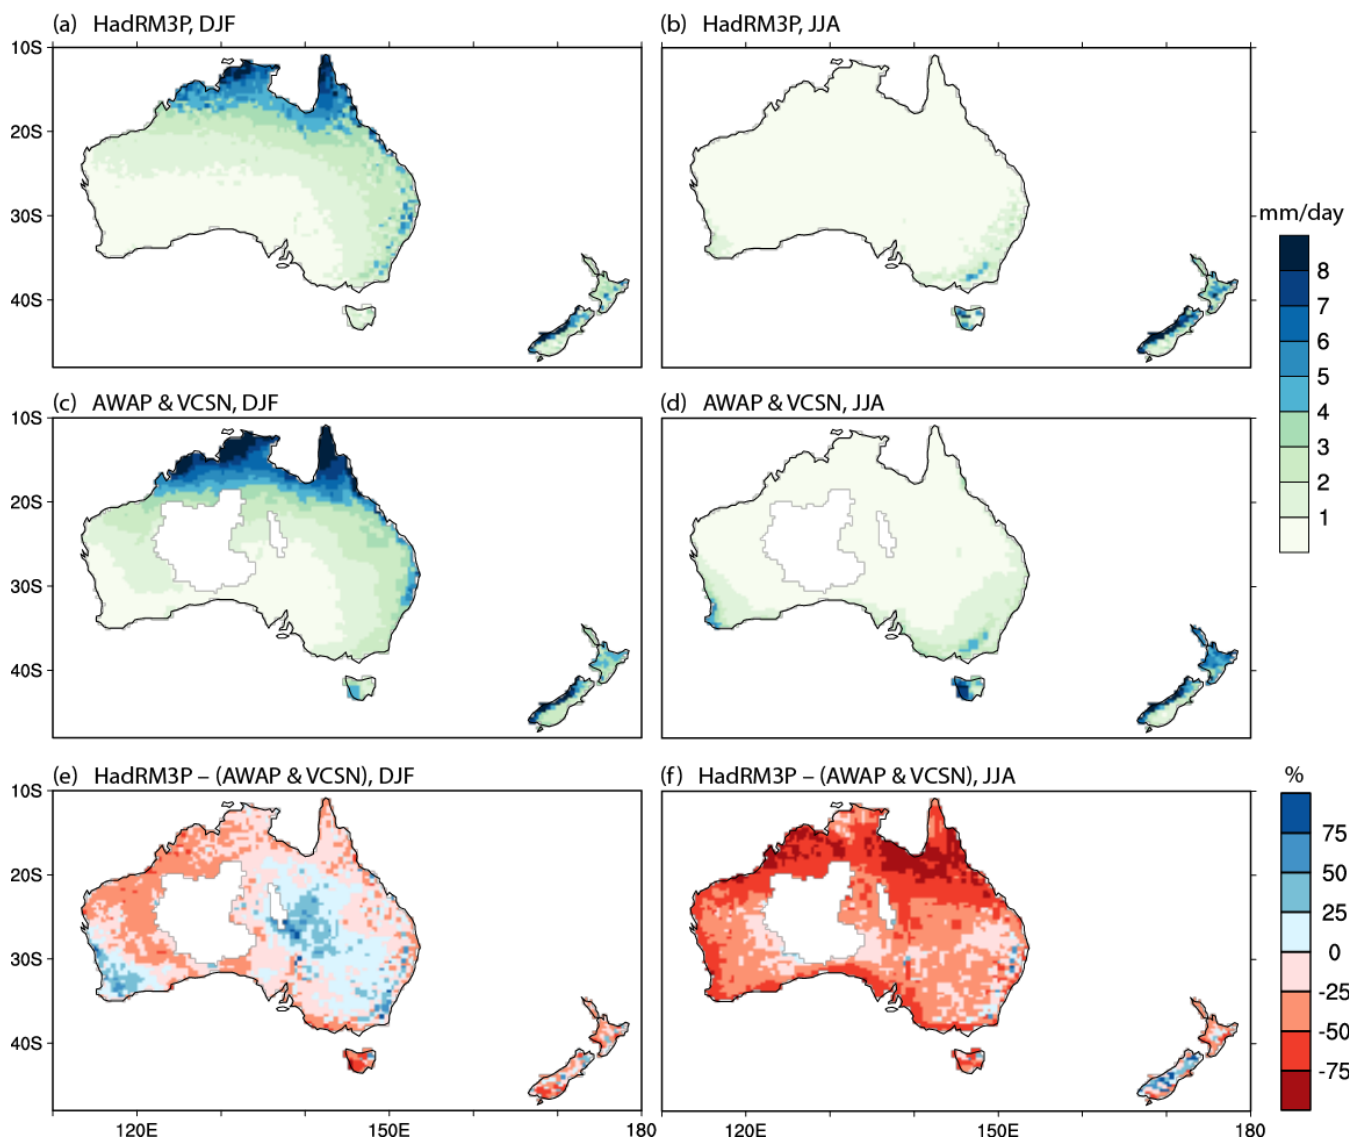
(a) HadRM3P, DJF

10S
20S
30S
40S

(b) HadRM3P, JJA

mm/day
8
7
6
5
4
3
2
1

(c) AWAP & VCSN, DJF

10S
20S
30S
40S

(d) AWAP & VCSN, JJA

(e) HadRM3P – (AWAP & VCSN), DJF

10S
20S
30S
40S

120E
150E
180

(f) HadRM3P – (AWAP & VCSN), JJA

120E
150E
180

%
75
50
25
0
-25
-50
-75